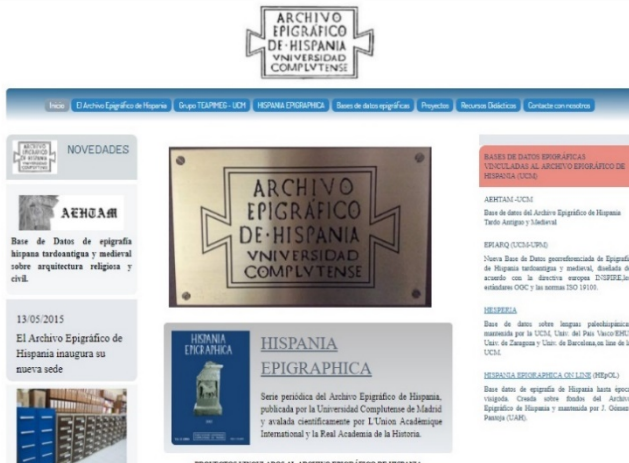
ARCHIVO EPIGRÁFICO DE·HISPANIA VNIVERSIDAD COMPLVTENSE

Inicio | El Archivo Epigráfico de Hispania | Grupo TEAPIMEG - UCM | HISPANIA EPIGRAPHICA | Bases de datos epigráficas | Proyectos | Recursos Didácticos | Contacte con nosotros

ARCHIVO EPIGRÁFICO DE·HISPANIA VNIVERSIDAD COMPLVTENSE

NOVEDADES

AEHTAM

Base de Datos de epigrafía hispana tardoantigua y medieval sobre arquitectura religiosa y civil.

13/05/2015

El Archivo Epigráfico de Hispania inaugura su nueva sede

ARCHIVO EPIGRÁFICO DE·HISPANIA VNIVERSIDAD COMPLVTENSE

HISPANIA EPIGRAPHICA

HISPANIA EPIGRAPHICA

Serie periódica del Archivo Epigráfico de Hispania, publicada por la Universidad Complutense de Madrid y avalada científicamente por L'Union Académique International y la Real Academia de la Historia.

BASES DE DATOS EPIGRÁFICAS VINCULADAS AL ARCHIVO EPIGRÁFICO DE HISPANIA (UCM)

AEHTAM-UCM

Base de datos del Archivo Epigráfico de Hispania Tardo Antiguo y Medieval

ERIARQ (UCM-UPM)

Nueva Base de Datos georreferenciada de Epigrafí de Hispania tardoantigua y medieval, diseñada d acuerdo con la directiva europea INSPIRE,los estándares OGC y las normas ISO 19100.

HESPERIA

Base de datos sobre lenguas paleohispánica mantenida por la UCM, Univ. del País Vasco/EHU Univ. de Zaragoza y Univ. de Barcelona,en line de l UCM.

HISPANIA EPIGRAPHICA ON LINE (HEpOL)

Base datos de epigrafía de Hispania hasta époc visigoda. Creada sobre fondos del Archiv Epigráfico de Hispania y mantenida por J. Gómez Pantoja (UAH).

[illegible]